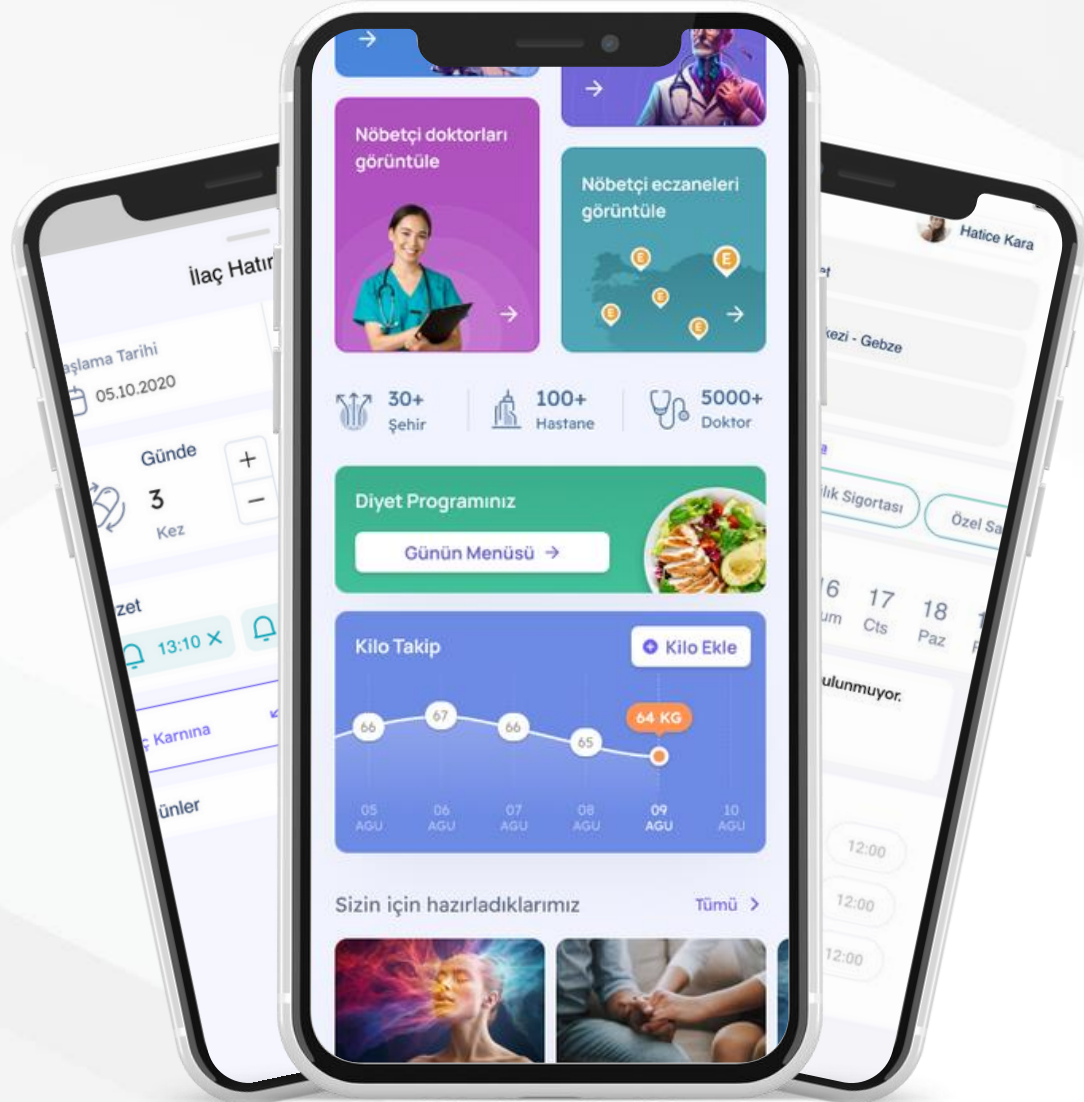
İlaç Hatır

aşlama Tarihi
05.10.2020

Günde
3
Kez

+
−

zet
13:10 ×

ç Karnına

ünler

Nöbetçi doktorları görüntüle

Nöbetçi eczaneleri görüntüle

30+
Şehir

100+
Hastane

5000+
Doktor

Diyet Programınız
Günün Menüsü →

Kilo Takip
Kilo Ekle

66
67
66
65
64 KG

05 AGU
06 AGU
07 AGU
08 AGU
09 AGU
10 AGU

Sizin için hazırladıklarımız
Tümü >

Hatice Kara

kezi - Gebze

lık Sigortası
Özel Sa

16
um
17
Cts
18
Paz

ulunmuyor.

12:00
12:00
12:00